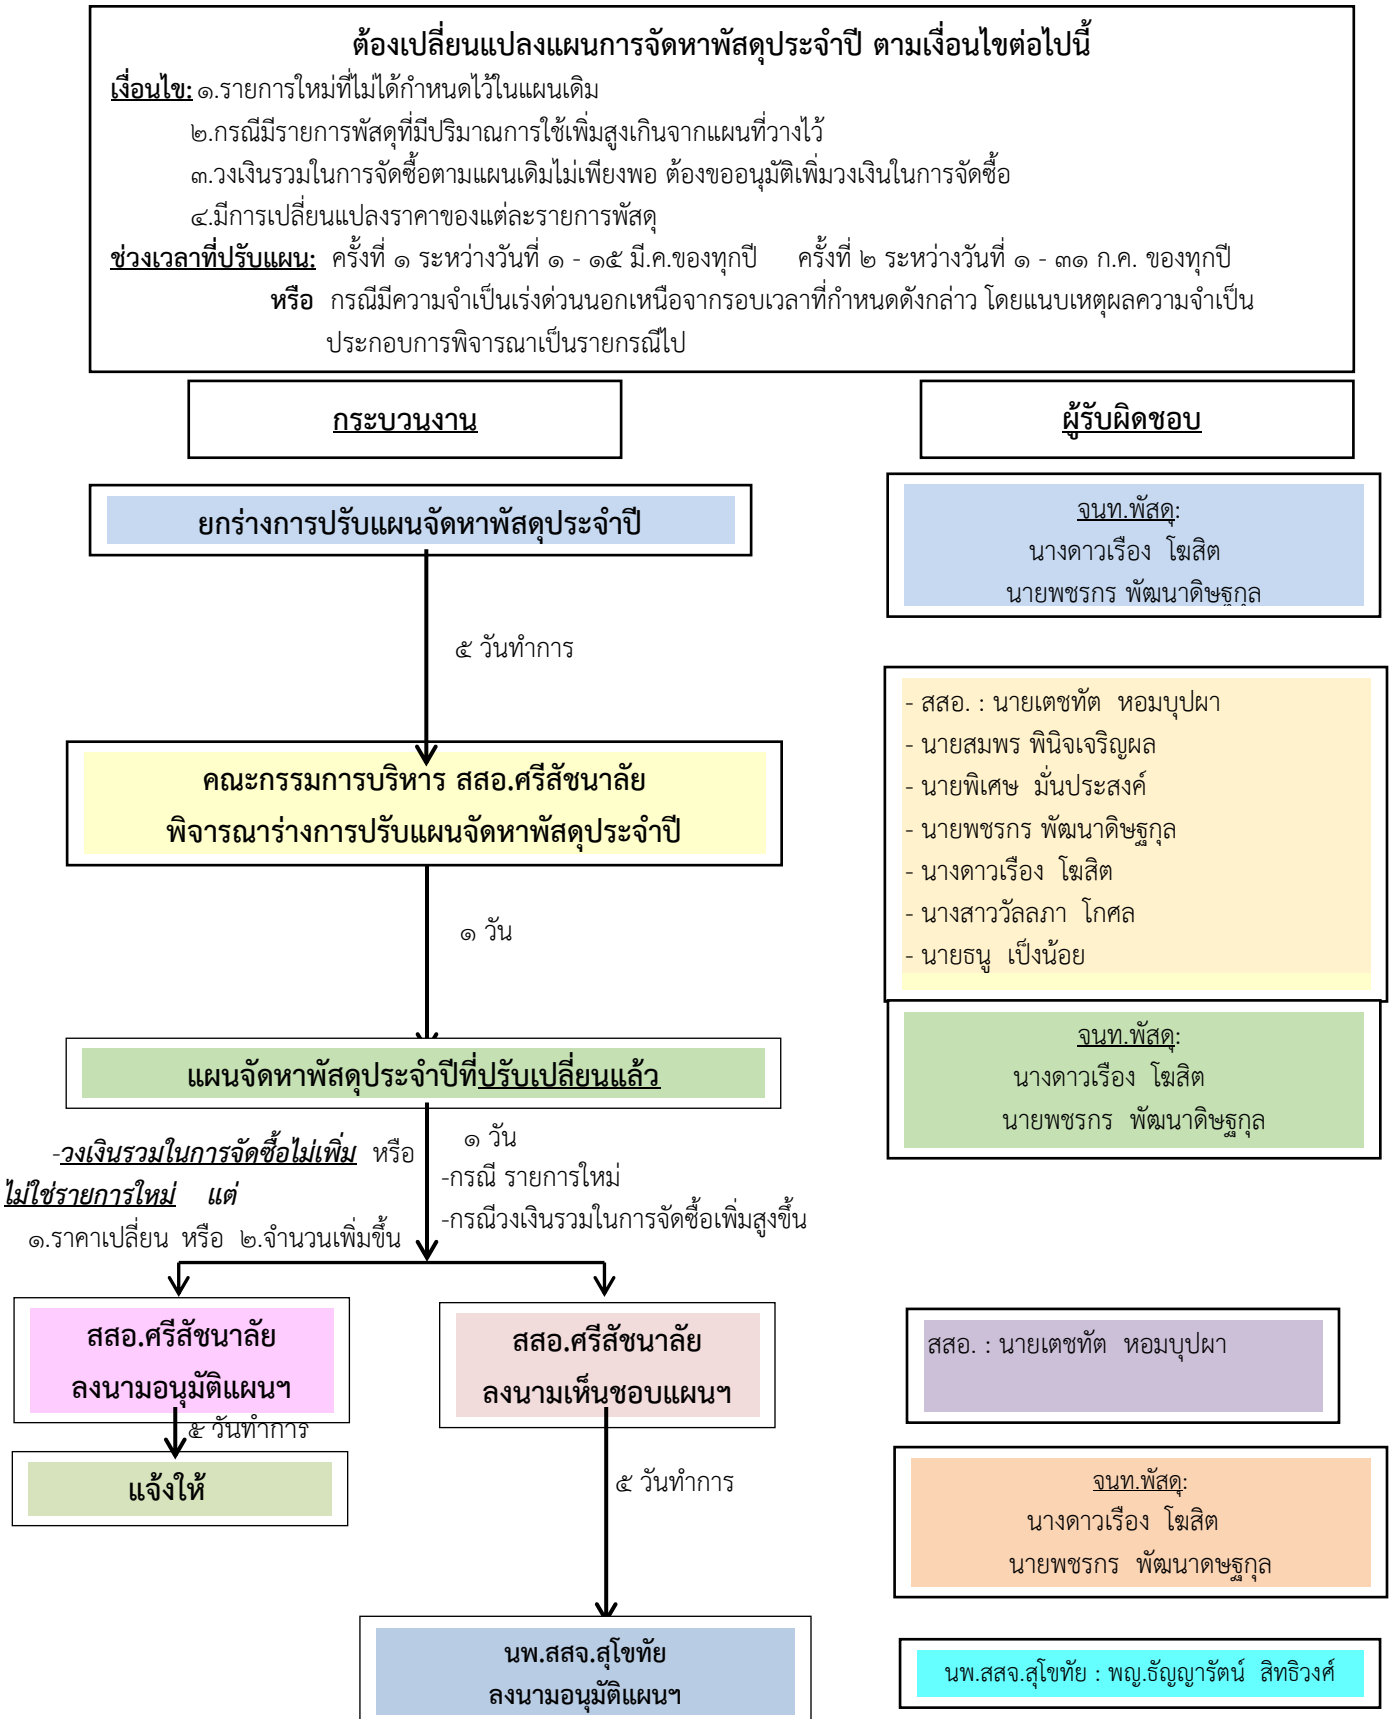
ต้องเปลี่ยนแปลงแผนการจัดหาพัสดุประจำปี ตามเงื่อนไขต่อไปนี้

เงื่อนไข: ๑.รายการใหม่ที่ไม่ได้กำหนดไว้ในแผนเดิม
๒.กรณีมีรายการพัสดุที่มีปริมาณการใช้เพิ่มสูงเกินจากแผนที่วางไว้
๓.วงเงินรวมในการจัดซื้อตามแผนเดิมไม่เพียงพอ ต้องขออนุมัติเพิ่มวงเงินในการจัดซื้อ
๔.มีการเปลี่ยนแปลงราคาของแต่ละรายการพัสดุ

ช่วงเวลาที่ปรับแผน: ครั้งที่ ๑ ระหว่างวันที่ ๑ - ๑๕ มี.ค.ของทุกปี ครั้งที่ ๒ ระหว่างวันที่ ๑ - ๓๑ ก.ค. ของทุกปี
หรือ กรณีมีความจำเป็นเร่งด่วนนอกเหนือจากรอบเวลาที่กำหนดดังกล่าว โดยแนบเหตุผลความจำเป็นประกอบการพิจารณาเป็นรายกรณีไป

กระบวนงาน

ผู้รับผิดชอบ

ยกร่างการปรับแผนจัดหาพัสดุประจำปี

จนท.พัสดุ:
นางดาวเรือง โฆสิต
นายพชรกร พัฒนาดิษฐกุล

๕ วันทำการ

- สสอ. : นายเตชทัต หอมบุปผา
- นายสมพร พินิจเจริญผล
- นายพิเศษ มั่นประสงค์
- นายพชรกร พัฒนาดิษฐกุล
- นางดาวเรือง โฆสิต
- นางสาววัลลภา โกศล
- นายธนู เป็งน้อย

คณะกรรมการบริหาร สสอ.ศรีสัชนาลัย
พิจารณาร่างการปรับแผนจัดหาพัสดุประจำปี

๑ วัน

แผนจัดหาพัสดุประจำปีที่ปรับเปลี่ยนแล้ว

จนท.พัสดุ:
นางดาวเรือง โฆสิต
นายพชรกร พัฒนาดิษฐกุล

-วงเงินรวมในการจัดซื้อไม่เพิ่ม หรือ ไม่ใช่รายการใหม่ แต่
๑.ราคาเปลี่ยน หรือ ๒.จำนวนเพิ่มขึ้น

๑ วัน
-กรณี รายการใหม่
-กรณีวงเงินรวมในการจัดซื้อเพิ่มสูงขึ้น

สสอ.ศรีสัชนาลัย
ลงนามอนุมัติแผนฯ

๕ วันทำการ

แจ้งให้

สสอ.ศรีสัชนาลัย
ลงนามเห็นชอบแผนฯ

สสอ. : นายเตชทัต หอมบุปผา

๕ วันทำการ

จนท.พัสดุ:
นางดาวเรือง โฆสิต
นายพชรกร พัฒนาดษฐกุล

นพ.สสจ.สุโขทัย
ลงนามอนุมัติแผนฯ

นพ.สสจ.สุโขทัย : พญ.ธัญญารัตน์ สิทธิวงศ์